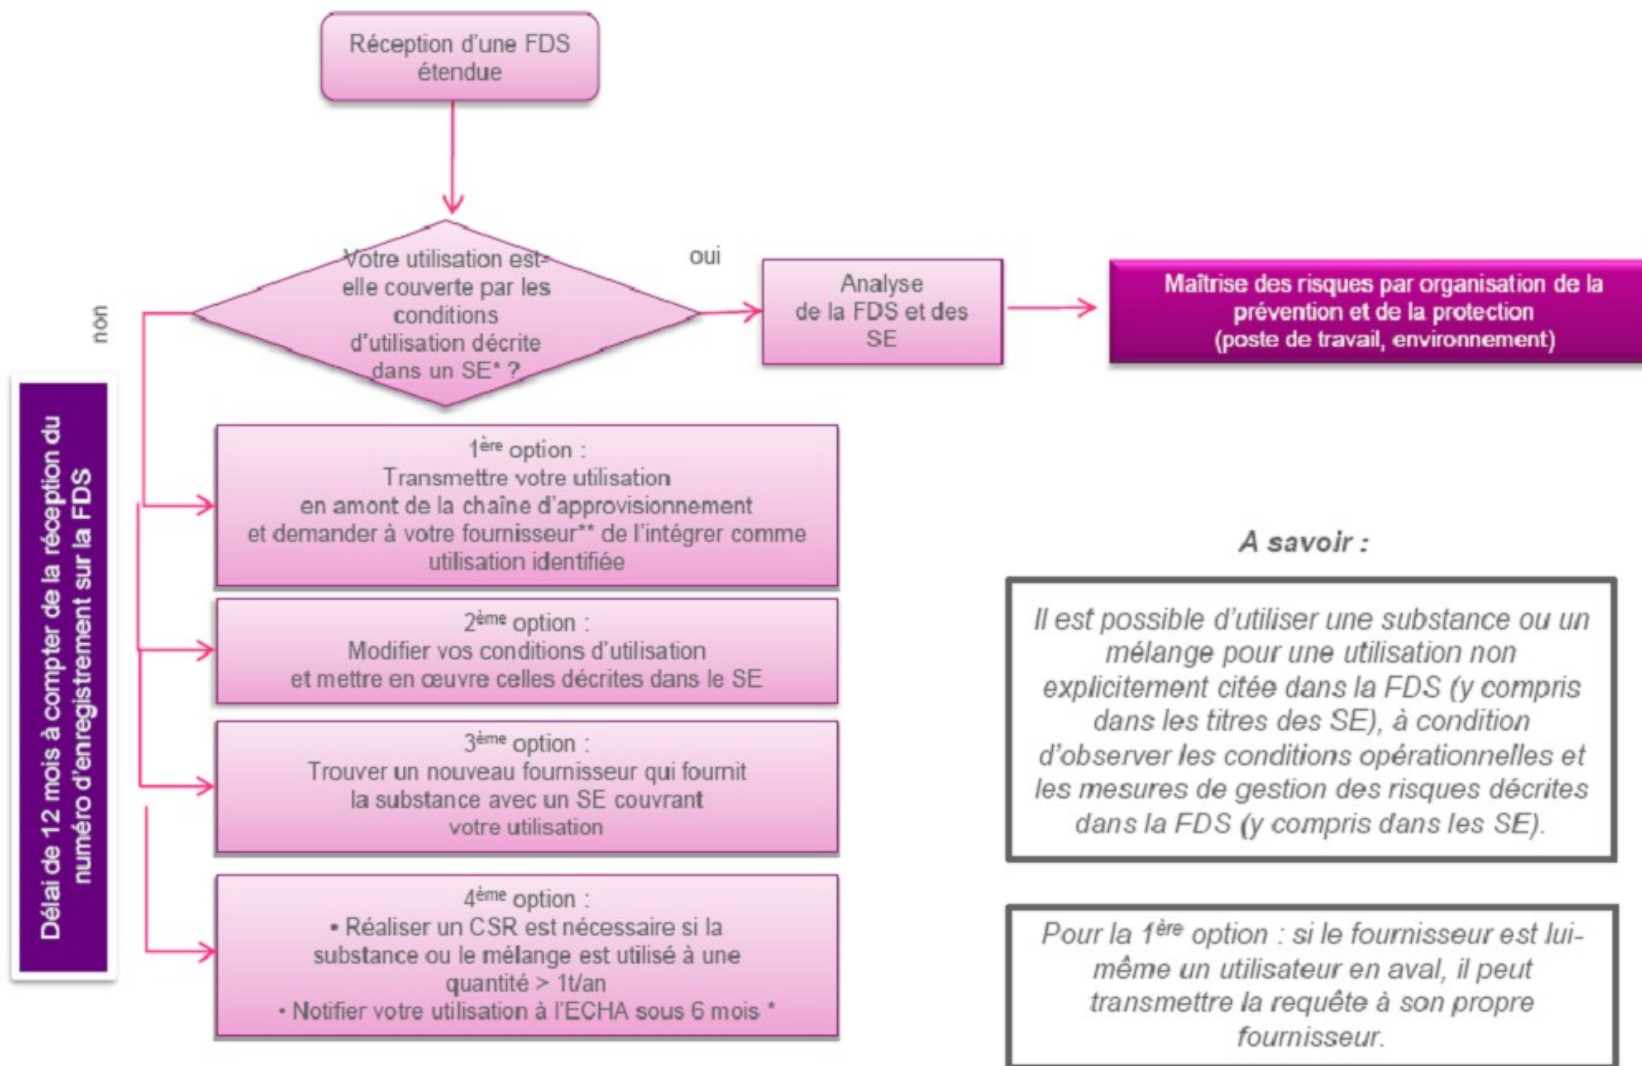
Réception d'une FDS étendue

Votre utilisation est-elle couverte par les conditions d'utilisation décrite dans un SE* ?

oui

Analyse de la FDS et des SE

Maîtrise des risques par organisation de la prévention et de la protection (poste de travail, environnement)

non

Délai de 12 mois à compter de la réception du numéro d'enregistrement sur la FDS

1$^{ère}$ option :
Transmettre votre utilisation en amont de la chaîne d'approvisionnement et demander à votre fournisseur** de l'intégrer comme utilisation identifiée

2$^{ème}$ option :
Modifier vos conditions d'utilisation et mettre en œuvre celles décrites dans le SE

3$^{ème}$ option :
Trouver un nouveau fournisseur qui fournit la substance avec un SE couvrant votre utilisation

4$^{ème}$ option :
• Réaliser un CSR est nécessaire si la substance ou le mélange est utilisé à une quantité > 1t/an
• Notifier votre utilisation à l'ECHA sous 6 mois *

A savoir :

Il est possible d'utiliser une substance ou un mélange pour une utilisation non explicitement citée dans la FDS (y compris dans les titres des SE), à condition d'observer les conditions opérationnelles et les mesures de gestion des risques décrites dans la FDS (y compris dans les SE).

Pour la 1$^{ère}$ option : si le fournisseur est lui-même un utilisateur en aval, il peut transmettre la requête à son propre fournisseur.